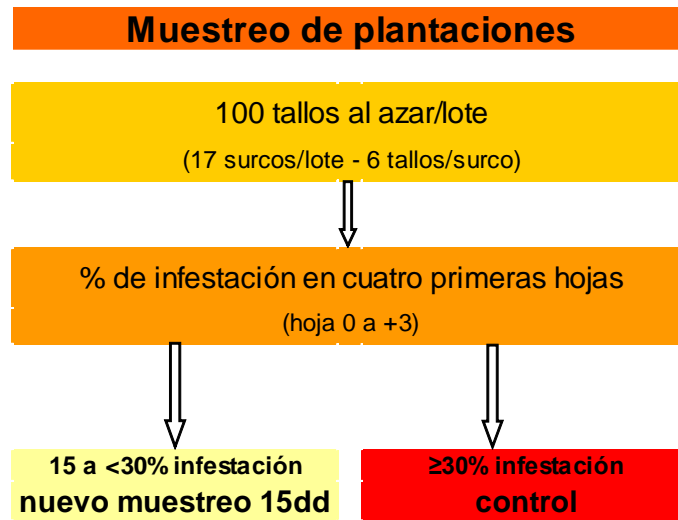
Muestreo de plantaciones

100 tallos al azar/lote

(17 surcos/lote - 6 tallos/surco)

% de infestación en cuatro primeras hojas

(hoja 0 a +3)

15 a <30% infestación
nuevo muestreo 15dd

≥30% infestación
control